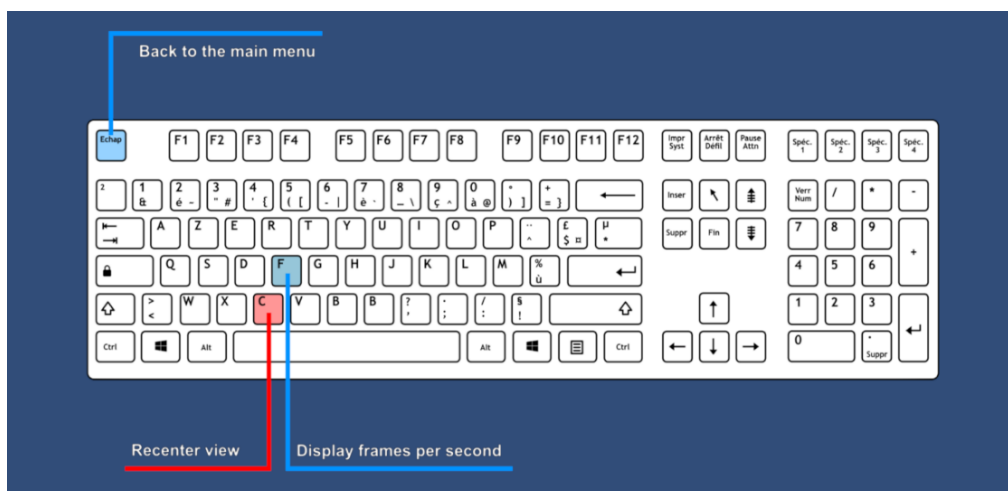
Back to the main menu

Echap F1 F2 F3 F4 F5 F6 F7 F8 F9 F10 F11 F12 Impr Syst Arrêt Défil Pause Attn Spéc. 1 Spéc. 2 Spéc. 3 Spéc. 4

² 1 & 2 é ~ 3 " # 4 ' { 5 ( [ 6 - | 7 è ` 8 _ \ 9 ç ^ 0 à @ ° ) ] + = } Inser Verr Num / * -

A Z E R T Y U I O P ¨ ^ £ $ ¤ µ * Suppr Fin 7 8 9 +

Q S D F G H J K L M % ù 4 5 6

> < W X C V B N ? , . ; / : § ! 1 2 3

Ctrl Alt Alt Ctrl 0 . Suppr

Recenter view

Display frames per second